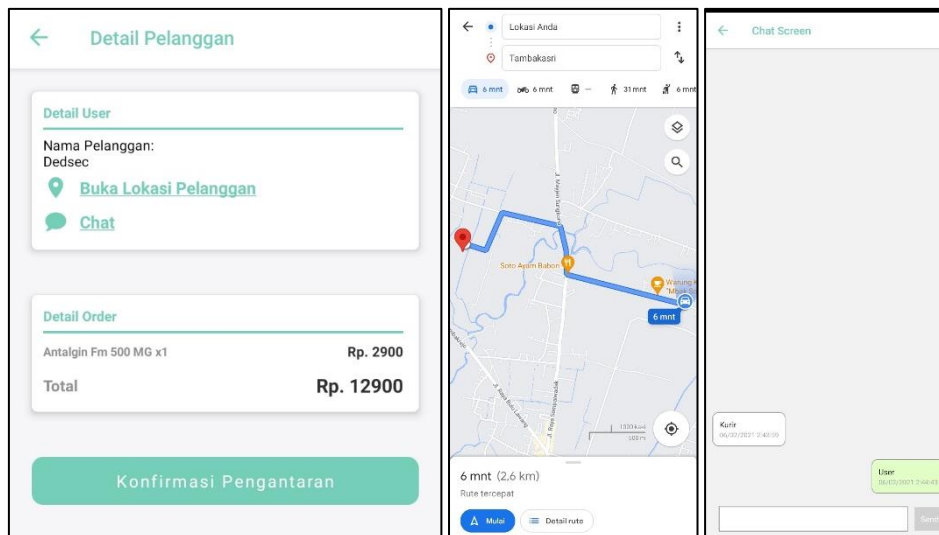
Detail Pelanggan

Detail User

Nama Pelanggan:
Dedsec

Buka Lokasi Pelanggan

Chat

Detail Order

Antalgin Fm 500 MG x1 Rp. 2900

Total Rp. 12900

Konfirmasi Pengantaran

Lokasi Anda

Tambakasri

6 mnt 6 mnt — 31 mnt 6 mnt

Soto Ayam Babon

Warung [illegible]

6 mnt

6 mnt (2,6 km)

Rute tercepat

Mulai

Detail rute

Chat Screen

Kurir
06/07/2021 2:48:39

User
06/07/2021 2:48:43

Send